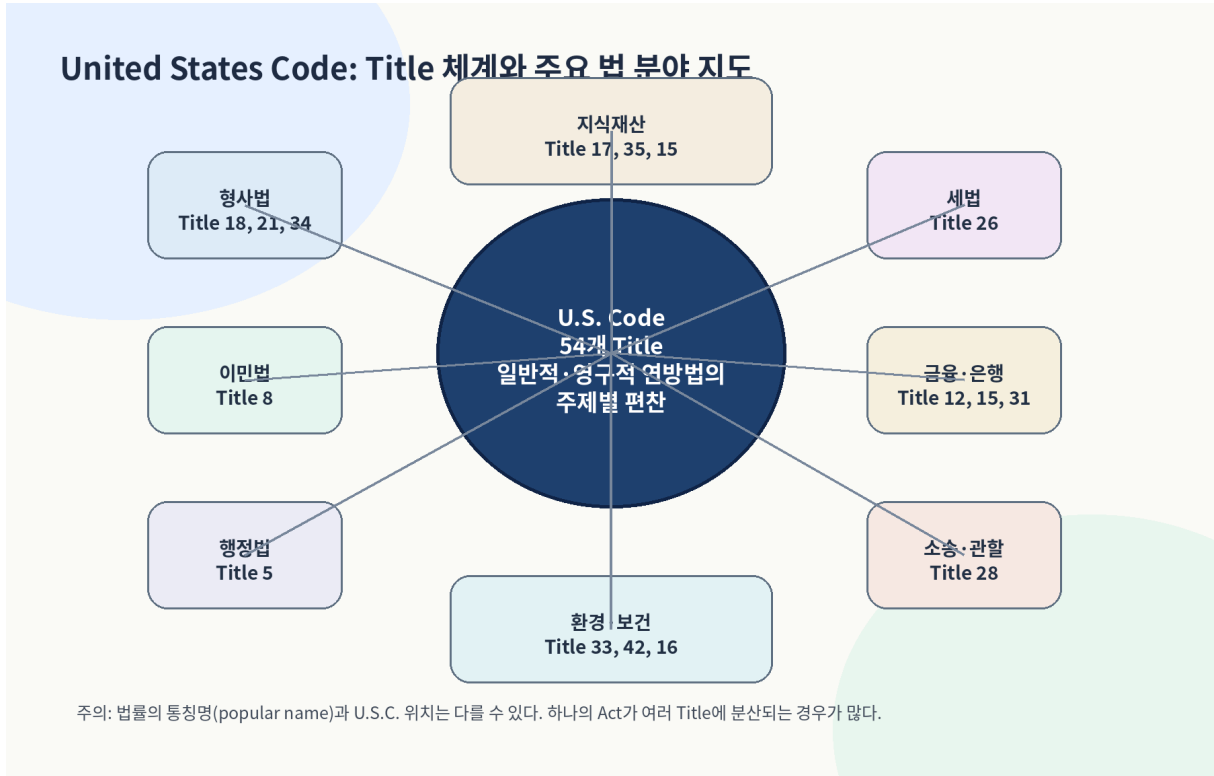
United States Code: Title 체계와 주요 법 분야 지도

지식재산
Title 17, 35, 15

형사법
Title 18, 21, 34

세법
Title 26

U.S. Code
54개 Title
일반적·영구적 연방법의
주제별 편찬

이민법
Title 8

금융·은행
Title 12, 15, 31

행정법
Title 5

소송·관할
Title 28

환경·보건
Title 33, 42, 16

주의: 법률의 통칭명(popular name)과 U.S.C. 위치는 다를 수 있다. 하나의 Act가 여러 Title에 분산되는 경우가 많다.